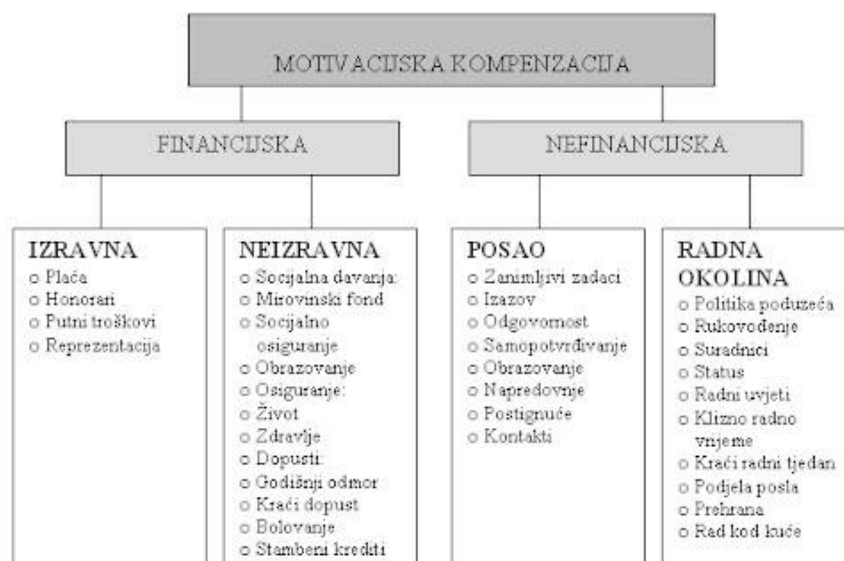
MOTIVACIJSKA KOMPENZACIJA

FINANCIJSKA

NEFINANCIJSKA

IZRAVNA
o Plaća
o Honorari
o Putni troškovi
o Reprezentacija

NEIZRAVNA
o Socijalna davanja:
o Mirovinski fond
o Socijalno osiguranje
o Obrazovanje
o Osiguranje:
o Život
o Zdravlje
o Dopusti:
o Godišnji odmor
o Kraći dopust
o Bolovanje
o Stambeni krediti

POSAO
o Zanimljivi zadaci
o Izazov
o Odgovornost
o Samopotvrđivanje
o Obrazovanje
o Napredovnje
o Postignuće
o Kontakti

RADNA OKOLINA
o Politika poduzeća
o Rukovođenje
o Suradnici
o Status
o Radni uvjeti
o Klizno radno vrijeme
o Kraći radni tjedan
o Podjela posla
o Prehrana
o Rad kod kuće